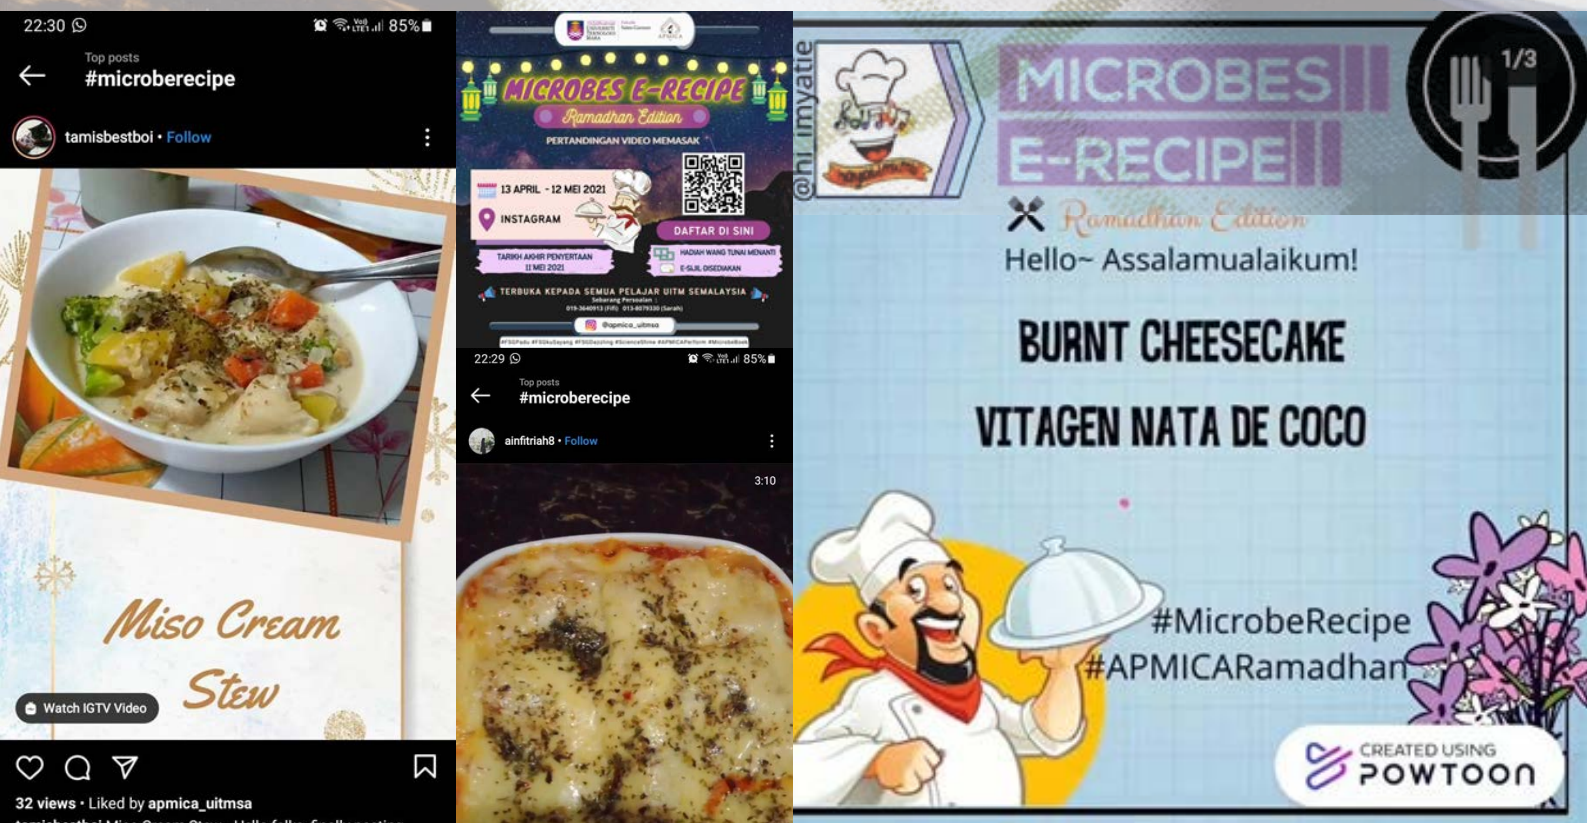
22:30 85%

Top posts
#microberecipe

tamisbestboi • Follow

Miso Cream Stew

Watch IGTV Video

32 views • Liked by apmica_uitmsa

MICROBES E-RECIPE
Ramadhan Edition
PERTANDINGAN VIDEO MEMASAK
13 APRIL - 12 MEI 2021
INSTAGRAM
DAFTAR DI SINI
TARIKH AKHIR PENYERTAAN 11 MEI 2021
HADIAH WANG TUNAI MENANTI
E-SIJIL DISEDIAKAN
TERBUKA KEPADA SEMUA PELAJAR UITM SEMALAYSIA
@apmica_uitmsa

22:29 85%

Top posts
#microberecipe

ainfitriah8 • Follow

3:10

@hi_imyatie

MICROBES E-RECIPE

1/3

Ramadhan Edition

Hello~ Assalamualaikum!

BURNT CHEESECAKE

VITAGEN NATA DE COCO

#MicrobeRecipe
#APMICARamadhan

CREATED USING POWTOON